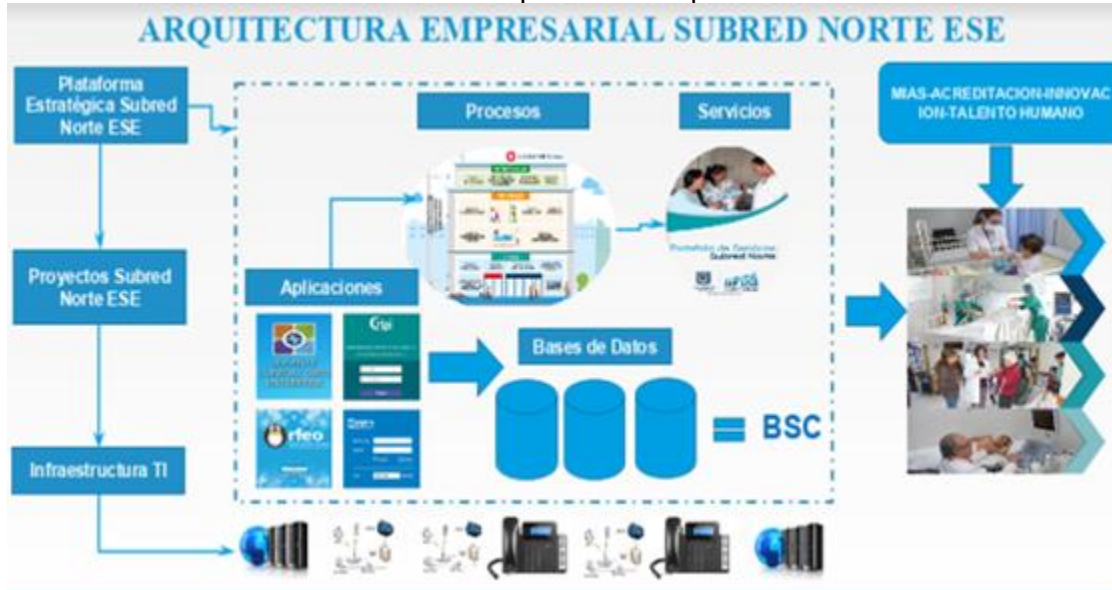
ARQUITECTURA EMPRESARIAL SUBRED NORTE ESE

Plataforma Estratégica Subred Norte ESE

Proyectos Subred Norte ESE

Infraestructura TI

Procesos

Servicios

MIAS-ACREDITACION-INNOVACION-TALENTO HUMANO

Aplicaciones

Bases de Datos

BSC

Portafolio de Servicios Subred Norte

orfeo